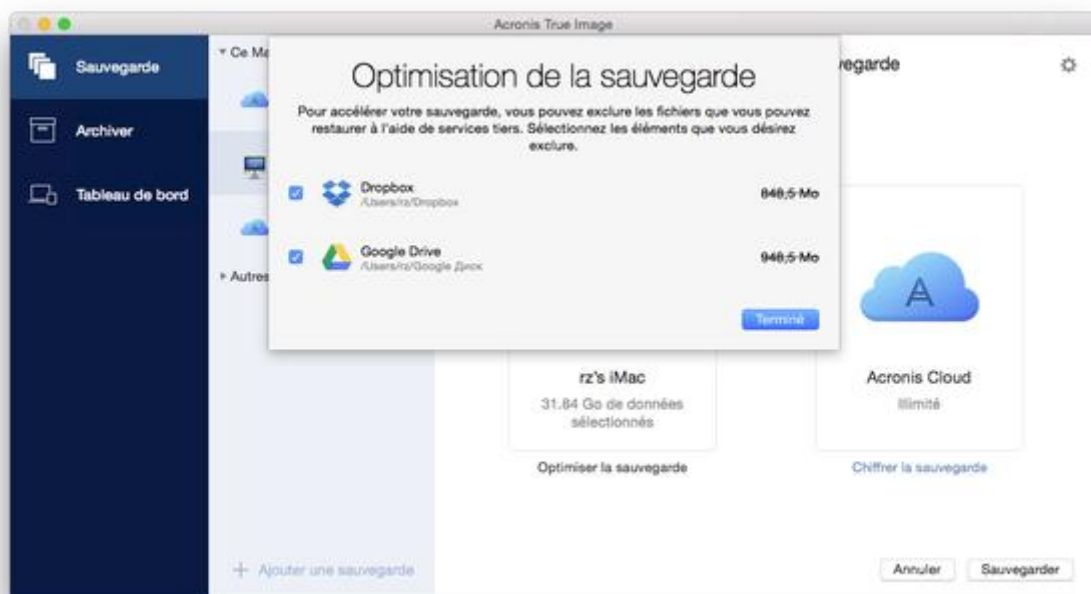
Acronis True Image

Sauvegarde

Archiver

Tableau de bord

▾ Ce Ma

▸ Autres

vegarde

Optimisation de la sauvegarde

Pour accélérer votre sauvegarde, vous pouvez exclure les fichiers que vous pouvez restaurer à l'aide de services tiers. Sélectionnez les éléments que vous désirez exclure.

Dropbox
/Users/rz/Dropbox

848,5 Mo

Google Drive
/Users/rz/Google Диск

948,5 Mo

Terminé

rz's iMac
31.84 Go de données sélectionnés

Optimiser la sauvegarde

Acronis Cloud
Illimité

Chiffrer la sauvegarde

+ Ajouter une sauvegarde

Annuler

Sauvegarder